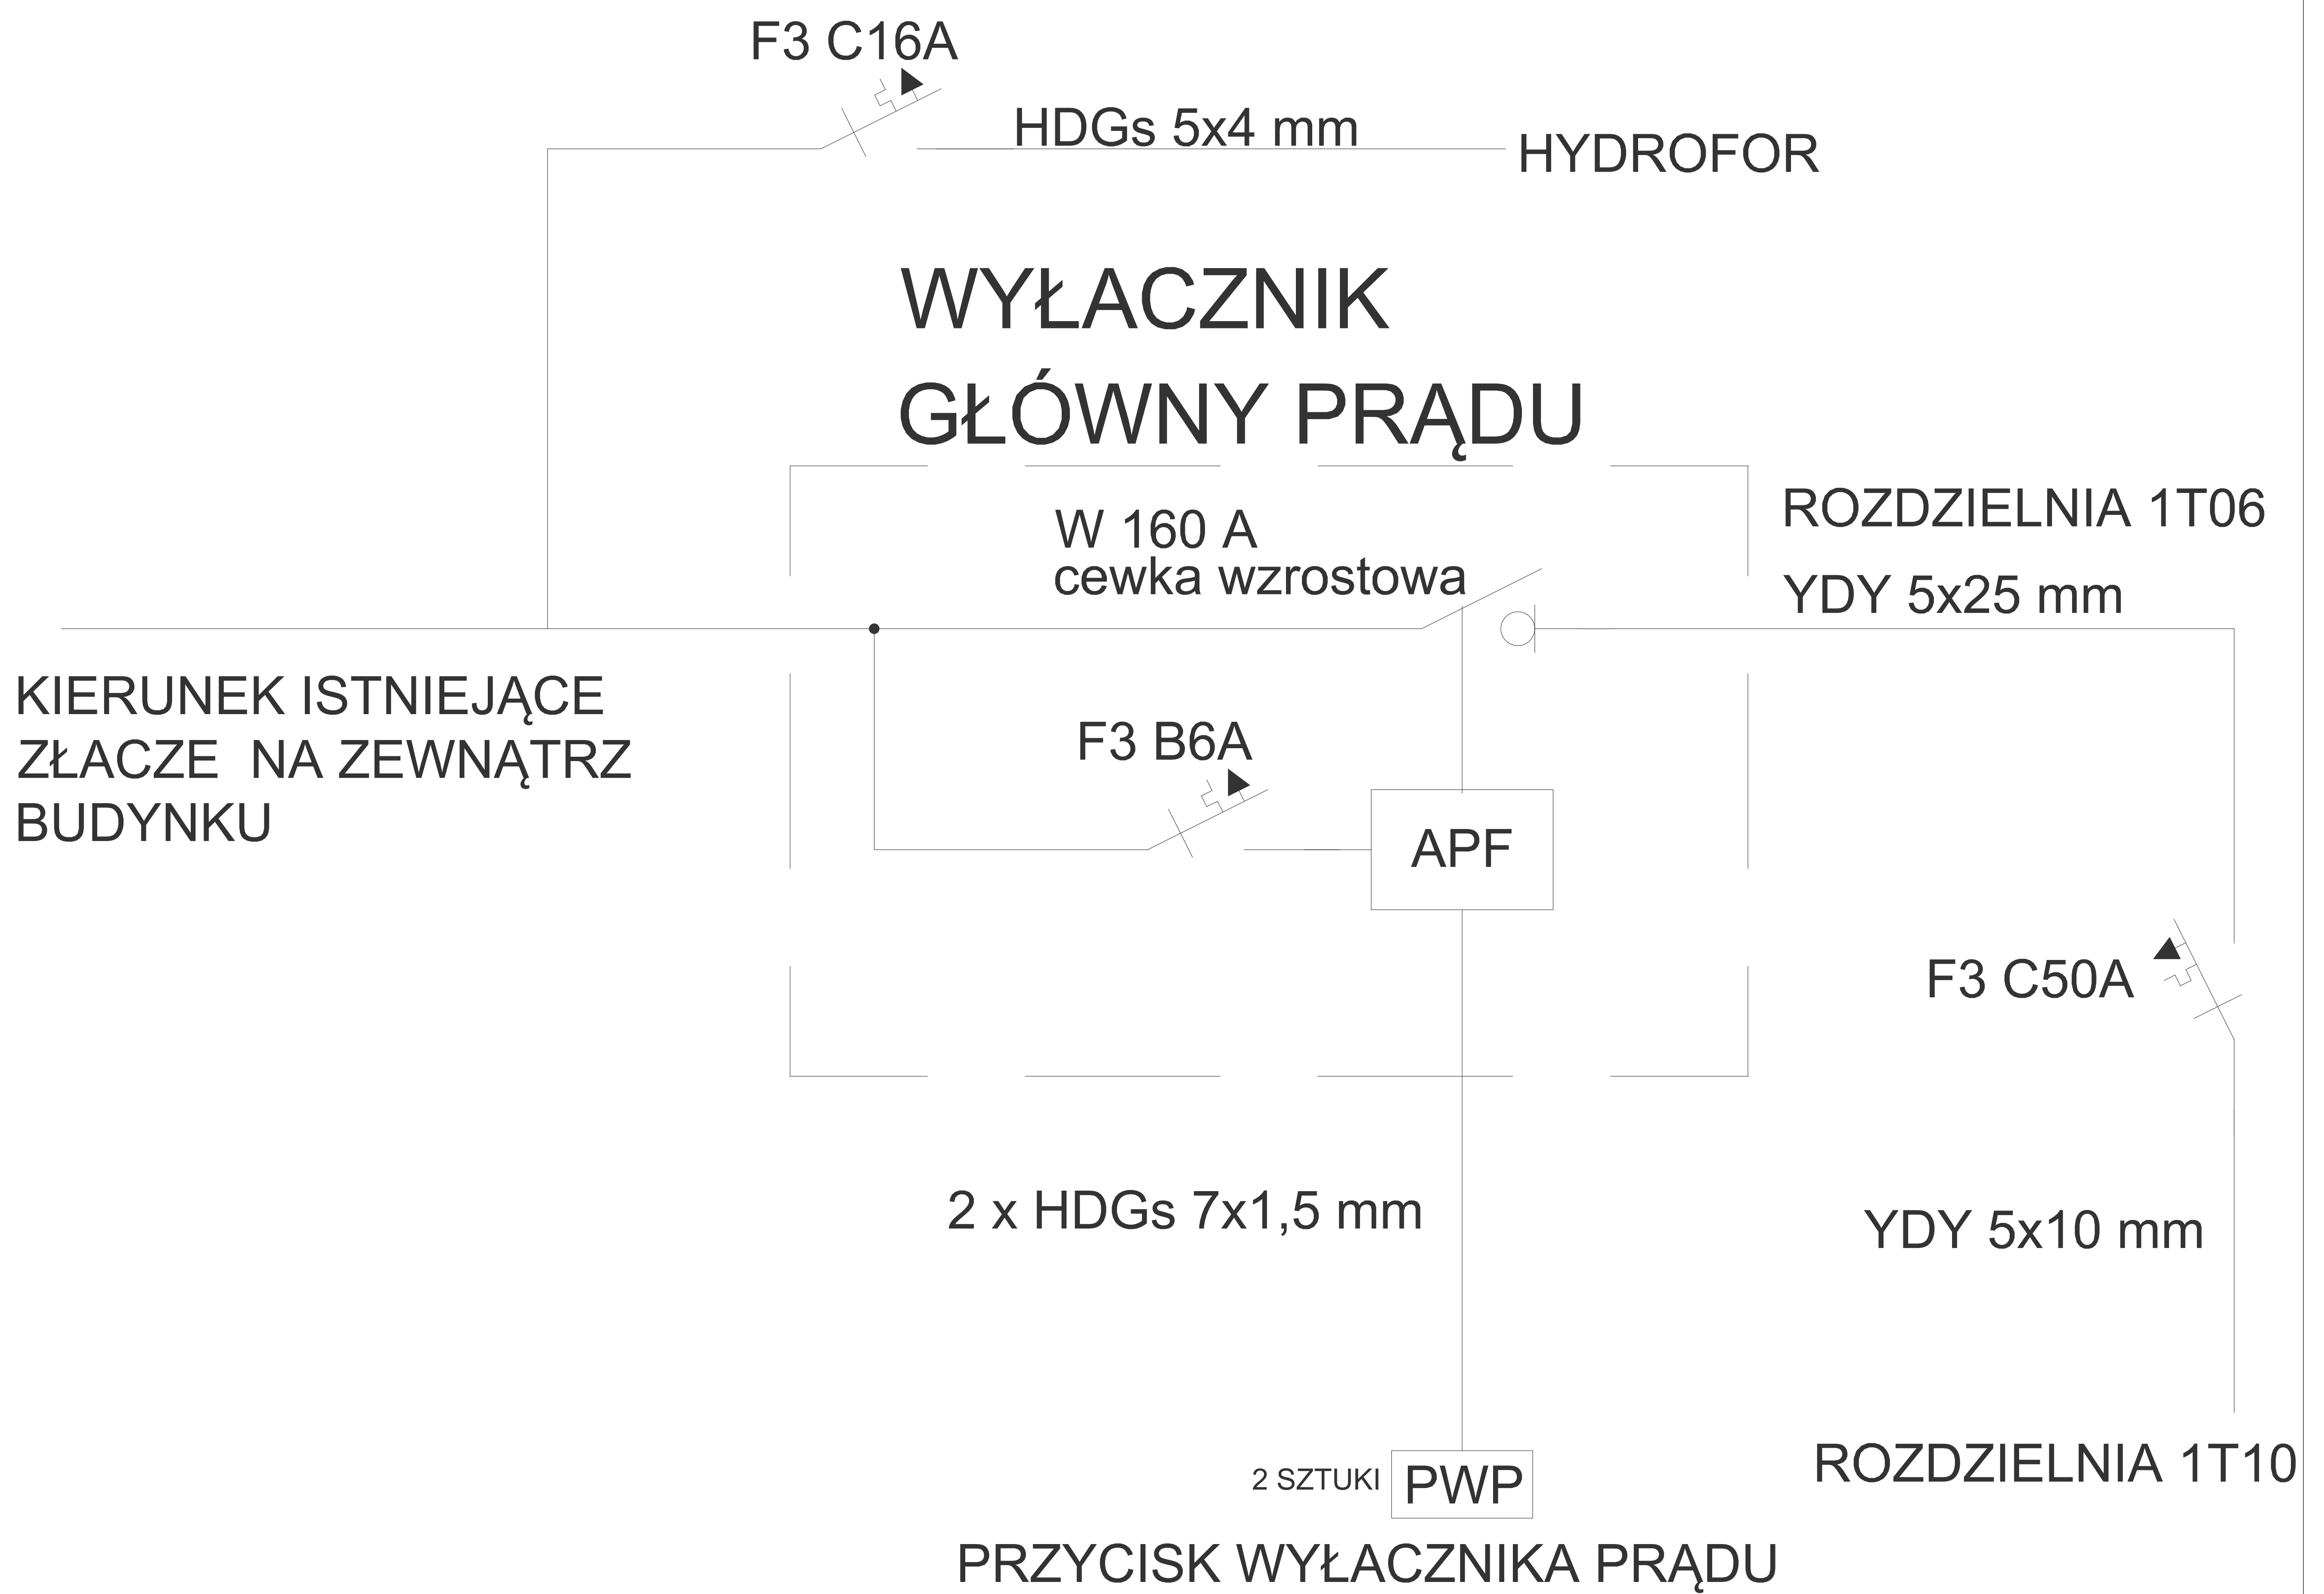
F3 C16A

HDGs 5x4 mm

HYDROFOR

WYŁACZNIK
GŁÓWNY PRĄDU

ROZDZIELNIA 1T06

W 160 A
cewka wzrostowa

YDY 5x25 mm

KIERUNEK ISTNIEJĄCE
ZŁACZE NA ZEWNĄTRZ
BUDYNKU

F3 B6A

APF

F3 C50A

2 x HDGs 7x1,5 mm

YDY 5x10 mm

2 SZTUKI PWP

ROZDZIELNIA 1T10

PRZYCISK WYŁACZNIKA PRĄDU